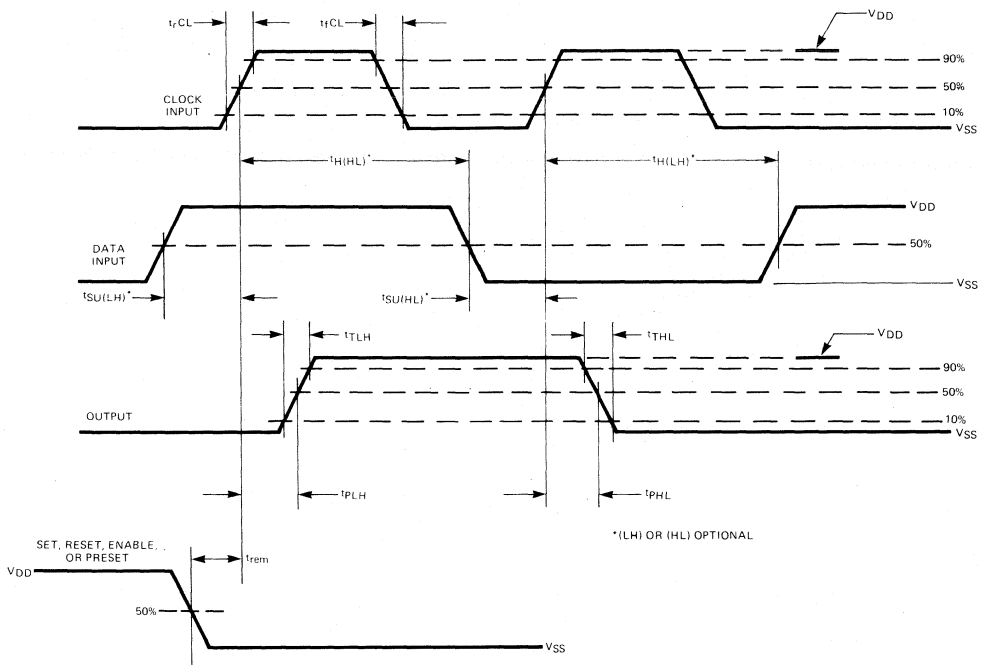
$t_rCL$

$t_fCL$

$V_{DD}$

90%

50%

CLOCK INPUT

10%

$V_{SS}$

$t_{H(HL)}$*

$t_{H(LH)}$*

$V_{DD}$

DATA INPUT

50%

$t_{SU(LH)}$*

$t_{SU(HL)}$*

$V_{SS}$

$t_{TLH}$

$t_{THL}$

$V_{DD}$

90%

50%

OUTPUT

10%

$V_{SS}$

$t_{PLH}$

$t_{PHL}$

*(LH) OR (HL) OPTIONAL

SET, RESET, ENABLE, OR PRESET

$V_{DD}$

$t_{rem}$

50%

$V_{SS}$